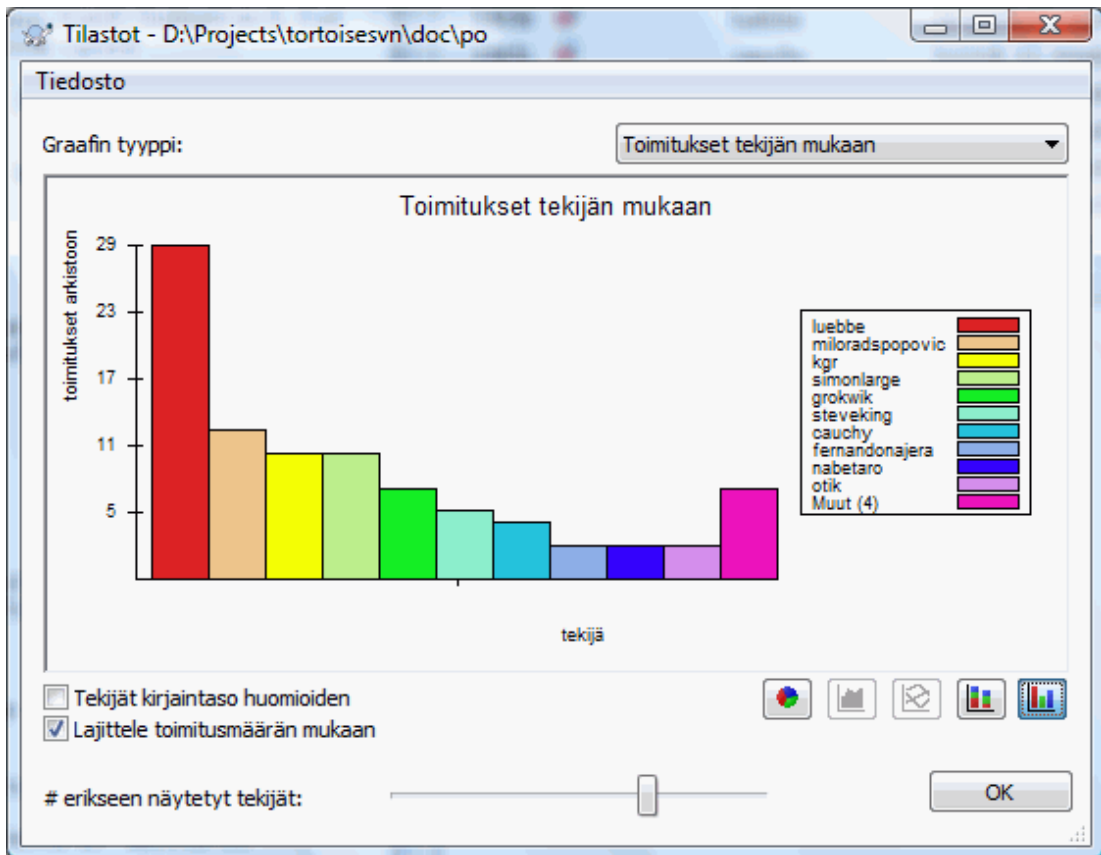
Tilastot - D:\Projects\tortoisesvn\doc\po

Tiedosto

Graafin tyyppi:

Toimitukset tekijän mukaan

Toimitukset tekijän mukaan

toimitukset arkistoon

29
23
17
11
5

tekijä

luebbe
miloradspopovic
kgr
simonlarge
grokwik
steveking
cauchy
fernandonajera
nabetaro
otik
Muut (4)

Tekijät kirjaintaso huomioiden

Lajittele toimitusmäärän mukaan

# erikseen näytetyt tekijät:

OK